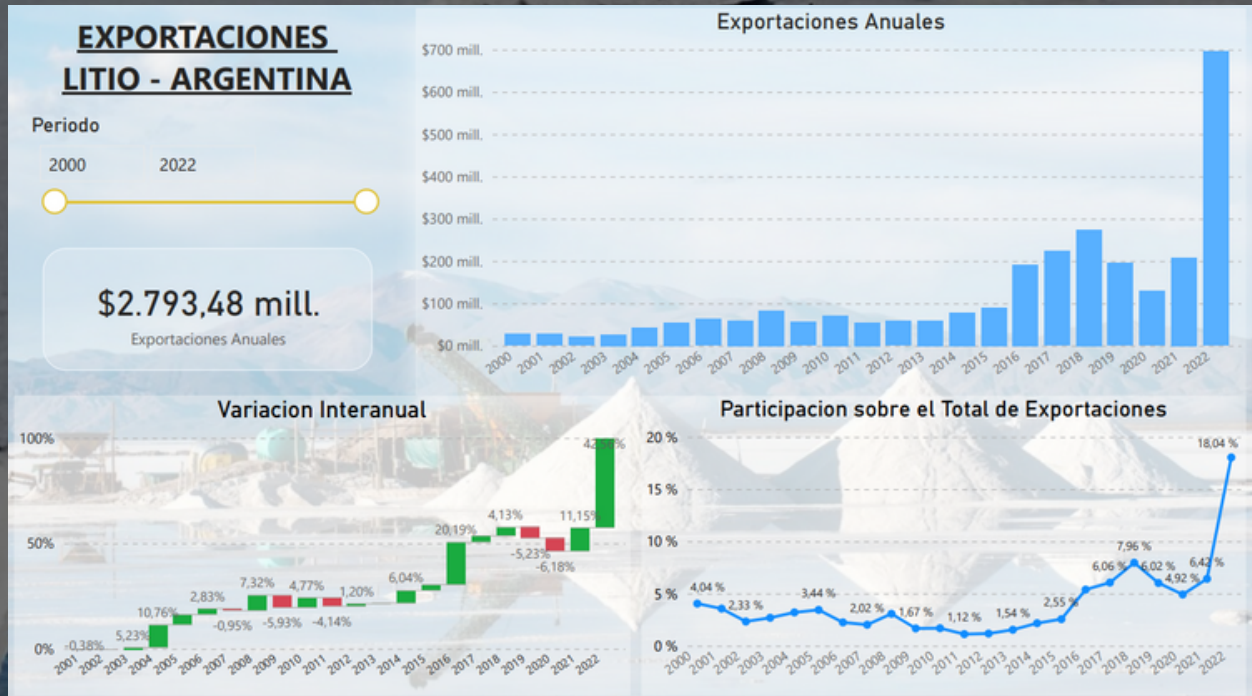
EXPORTACIONES LITIO - ARGENTINA

Periodo

2000 2022

$2.793,48 mill.
Exportaciones Anuales

Exportaciones Anuales

$700 mill.
$600 mill.
$500 mill.
$400 mill.
$300 mill.
$200 mill.
$100 mill.
$0 mill.

2000 2001 2002 2003 2004 2005 2006 2007 2008 2009 2010 2011 2012 2013 2014 2015 2016 2017 2018 2019 2020 2021 2022

Variacion Interanual

100%
50%
0%

-0,38% 5,23% 10,76% 2,83% -0,95% 7,32% -5,93% 4,77% -4,14% 1,20% 6,04% 20,19% 4,13% -5,23% -6,18% 11,15% 42,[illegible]%

2001 2002 2003 2004 2005 2006 2007 2008 2009 2010 2011 2012 2013 2014 2015 2016 2017 2018 2019 2020 2021 2022

Participacion sobre el Total de Exportaciones

20 %
15 %
10 %
5 %
0 %

4,04 % 2,33 % 3,44 % 2,02 % 1,67 % 1,12 % 1,54 % 2,55 % 6,06 % 7,96 % 6,02 % 4,92 % 6,42 % 18,04 %

2000 2001 2002 2003 2004 2005 2006 2007 2008 2009 2010 2011 2012 2013 2014 2015 2016 2017 2018 2019 2020 2021 2022